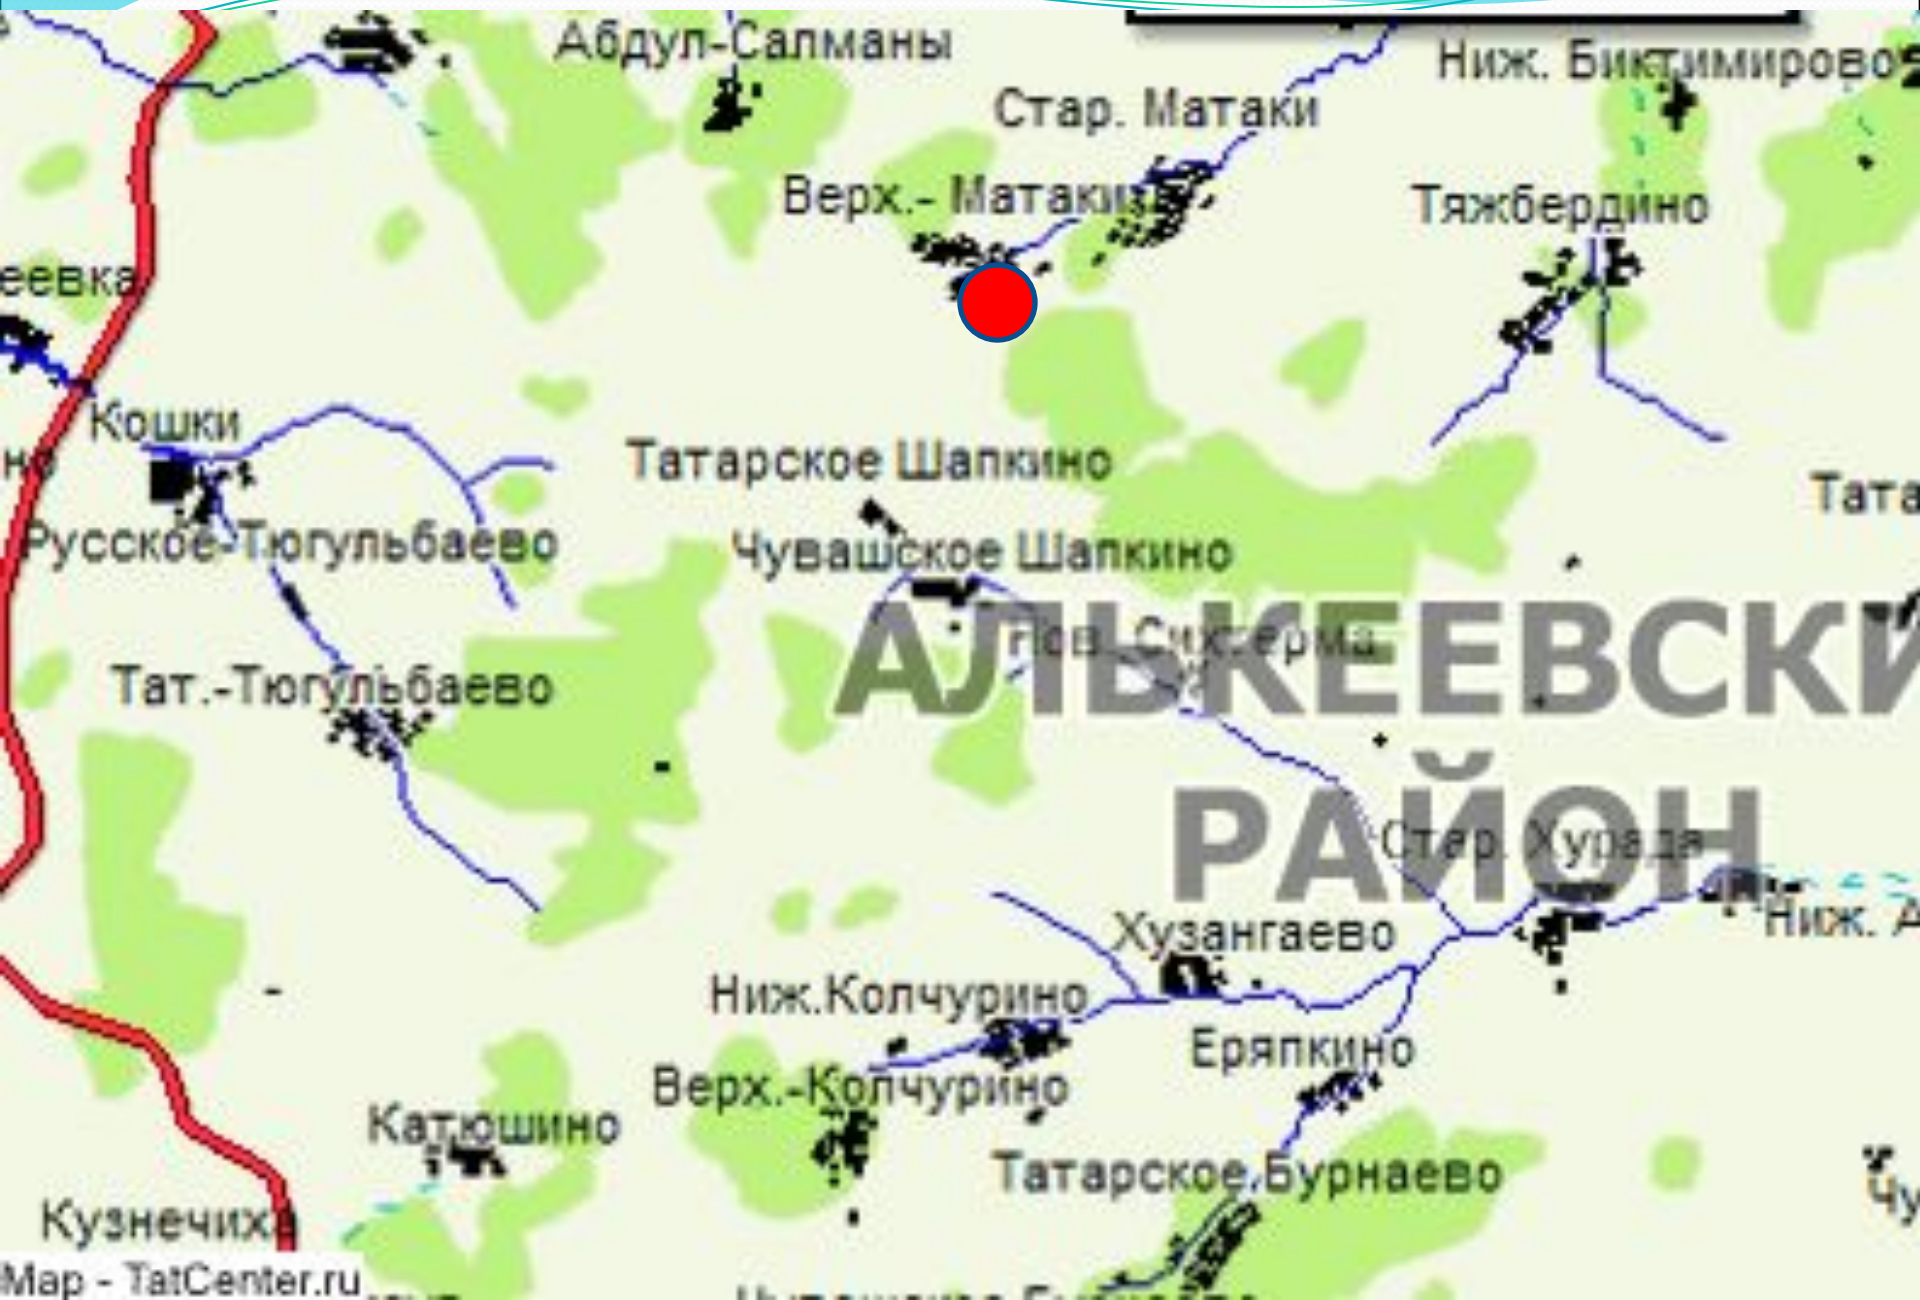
Абдул-Салманы
Ниж. Биктимирово
Стар. Матаки
Верх.- Матаки
Тяжбердино
еевка
Кошки
Татарское Шапкино
Тата
Русское-Тюгульбаево
Чувашское Шапкино
АЛЬКЕЕВСКИ
Нов. Сиксерма
Тат.-Тюгульбаево
РАЙОН
Стар. Хурада
Хузангаево
Ниж. А
Ниж.Колчурино
Еряпкино
Верх.-Колчурино
Катюшино
Татарское Бурнаево
Кузнечиха
Map - TatCenter.ru